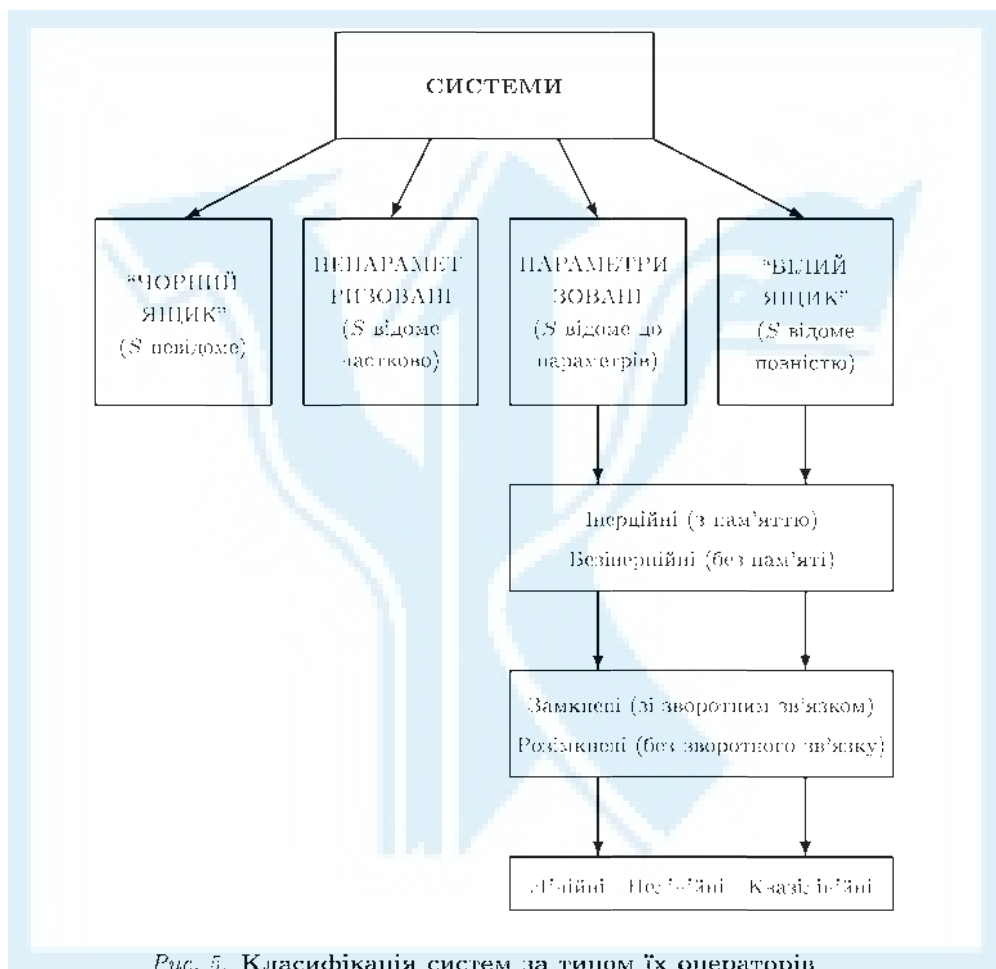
СИСТЕМИ

"ЧОРНИЙ ЯЩИК" ($S$ невідоме)

НЕПАРАМЕТРИЗОВАНІ ($S$ відоме частково)

ПАРАМЕТРИЗОВАНІ ($S$ відоме до параметрів)

"БІЛИЙ ЯЩИК" ($S$ відоме повністю)

Інерційні (з пам'яттю)
Безінерційні (без пам'яті)

Замкнені (зі зворотним зв'язком)
Розімкнені (без зворотного зв'язку)

Лінійні Нелінійні Квазілінійні

Рис. 5. Класифікація систем за типом їх операторів